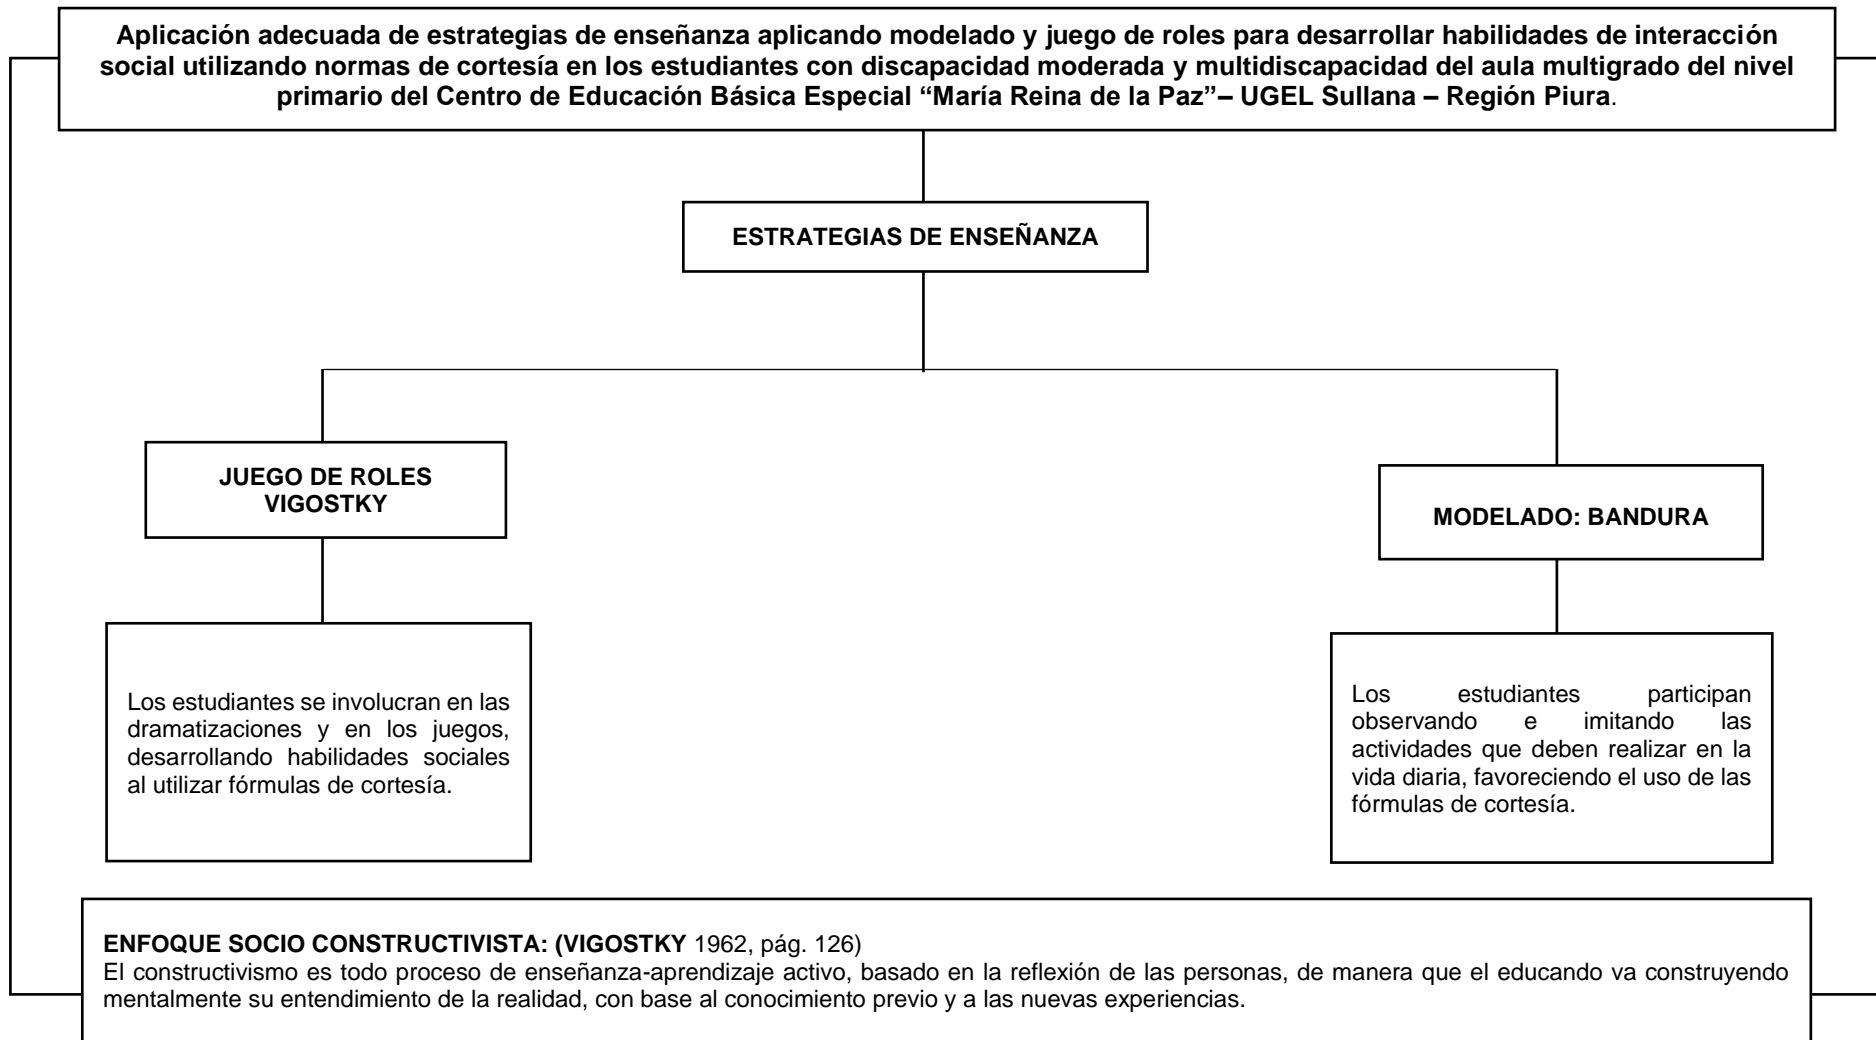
**Aplicación adecuada de estrategias de enseñanza aplicando modelado y juego de roles para desarrollar habilidades de interacción social utilizando normas de cortesía en los estudiantes con discapacidad moderada y multidiscapacidad del aula multigrado del nivel primario del Centro de Educación Básica Especial “María Reina de la Paz”– UGEL Sullana – Región Piura**.

**ESTRATEGIAS DE ENSEÑANZA**

**JUEGO DE ROLES VIGOSTKY**

**MODELADO: BANDURA**

Los estudiantes se involucran en las dramatizaciones y en los juegos, desarrollando habilidades sociales al utilizar fórmulas de cortesía.

Los estudiantes participan observando e imitando las actividades que deben realizar en la vida diaria, favoreciendo el uso de las fórmulas de cortesía.

**ENFOQUE SOCIO CONSTRUCTIVISTA: (VIGOSTKY** 1962, pág. 126)
El constructivismo es todo proceso de enseñanza-aprendizaje activo, basado en la reflexión de las personas, de manera que el educando va construyendo mentalmente su entendimiento de la realidad, con base al conocimiento previo y a las nuevas experiencias.